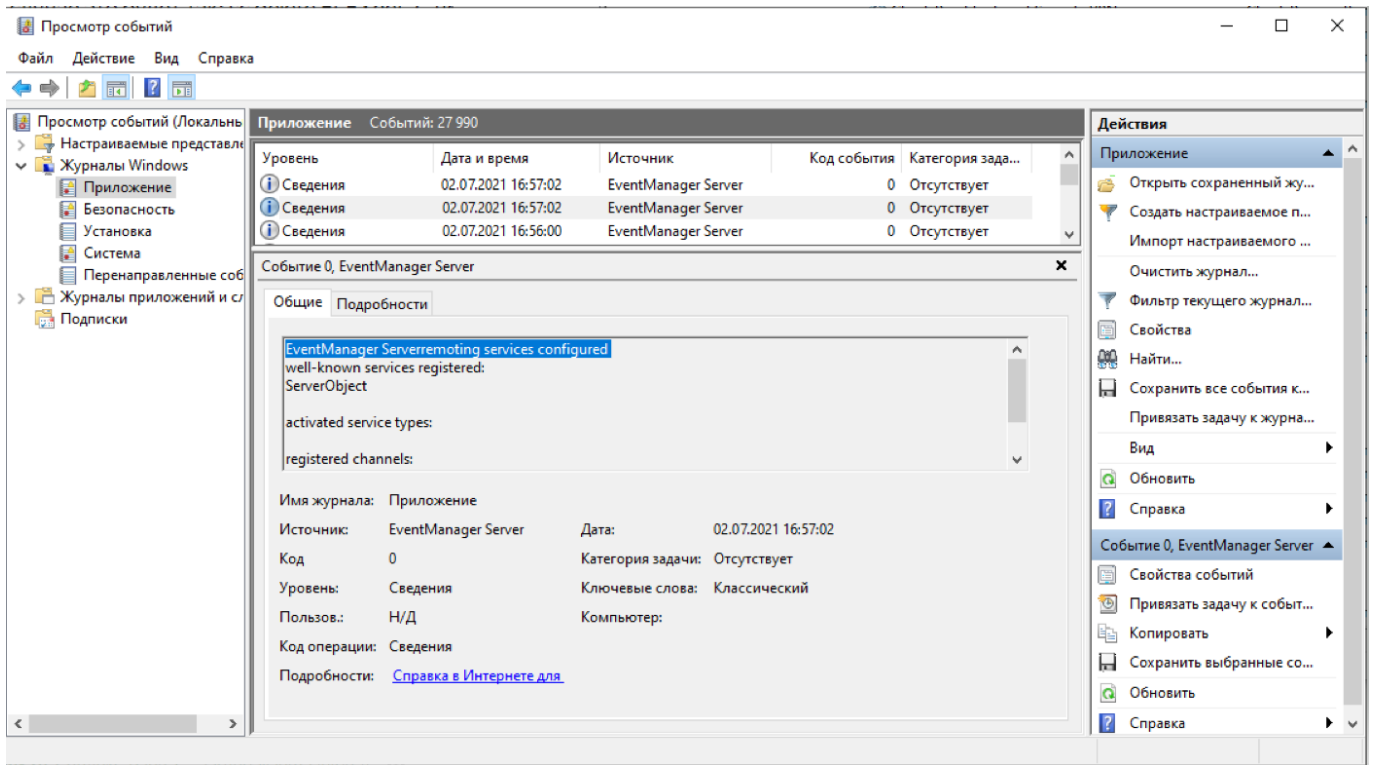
Просмотр событий

Файл Действие Вид Справка

Просмотр событий (Локальнь
Настраиваемые представле
Журналы Windows
Приложение
Безопасность
Установка
Система
Перенаправленные соб
Журналы приложений и сл
Подписки

Приложение Событий: 27 990

| Уровень | Дата и время | Источник | Код события | Категория зада... |
|---|---|---|---|---|
| Сведения | 02.07.2021 16:57:02 | EventManager Server | 0 | Отсутствует |
| Сведения | 02.07.2021 16:57:02 | EventManager Server | 0 | Отсутствует |
| Сведения | 02.07.2021 16:56:00 | EventManager Server | 0 | Отсутствует |

Событие 0, EventManager Server

Общие Подробности

EventManager Serverremoting services configured
well-known services registered:
ServerObject

activated service types:

registered channels:

Имя журнала: Приложение
Источник: EventManager Server
Дата: 02.07.2021 16:57:02
Код 0
Категория задачи: Отсутствует
Уровень: Сведения
Ключевые слова: Классический
Пользов.: Н/Д
Компьютер:
Код операции: Сведения
Подробности: Справка в Интернете для

Действия
Приложение
Открыть сохраненный жу...
Создать настраиваемое п...
Импорт настраиваемого ...
Очистить журнал...
Фильтр текущего журнал...
Свойства
Найти...
Сохранить все события к...
Привязать задачу к журна...
Вид
Обновить
Справка
Событие 0, EventManager Server
Свойства событий
Привязать задачу к событ...
Копировать
Сохранить выбранные со...
Обновить
Справка